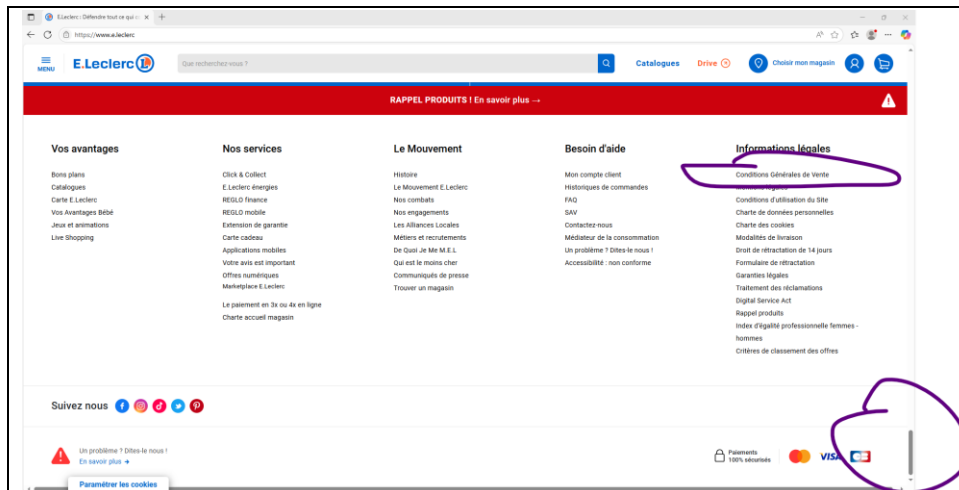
E.Leclerc : Défendre tout ce qui c ×

https://www.e.leclerc

MENU E.Leclerc

Que recherchez-vous ?

Catalogues Drive Choisir mon magasin

RAPPEL PRODUITS ! En savoir plus →

Vos avantages
Bons plans
Catalogues
Carte E.Leclerc
Vos Avantages Bébé
Jeux et animations
Live Shopping

Nos services
Click & Collect
E.Leclerc énergies
REGLO finance
REGLO mobile
Extension de garantie
Carte cadeau
Applications mobiles
Votre avis est important
Offres numériques
Marketplace E.Leclerc
Le paiement en 3x ou 4x en ligne
Charte accueil magasin

Le Mouvement
Histoire
Le Mouvement E.Leclerc
Nos combats
Nos engagements
Les Alliances Locales
Métiers et recrutements
De Quoi Je Me M.E.L
Qui est le moins cher
Communiqués de presse
Trouver un magasin

Besoin d'aide
Mon compte client
Historiques de commandes
FAQ
SAV
Contactez-nous
Médiateur de la consommation
Un problème ? Dites-le nous !
Accessibilité : non conforme

Informations légales
Conditions Générales de Vente
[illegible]
Conditions d'utilisation du Site
Charte de données personnelles
Charte des cookies
Modalités de livraison
Droit de rétractation de 14 jours
Formulaire de rétractation
Garanties légales
Traitement des réclamations
Digital Service Act
Rappel produits
Index d'égalité professionnelle femmes - hommes
Critères de classement des offres

Suivez nous

Un problème ? Dites-le nous !
En savoir plus →

Paiements 100% sécurisés

VISA

Paramétrer les cookies